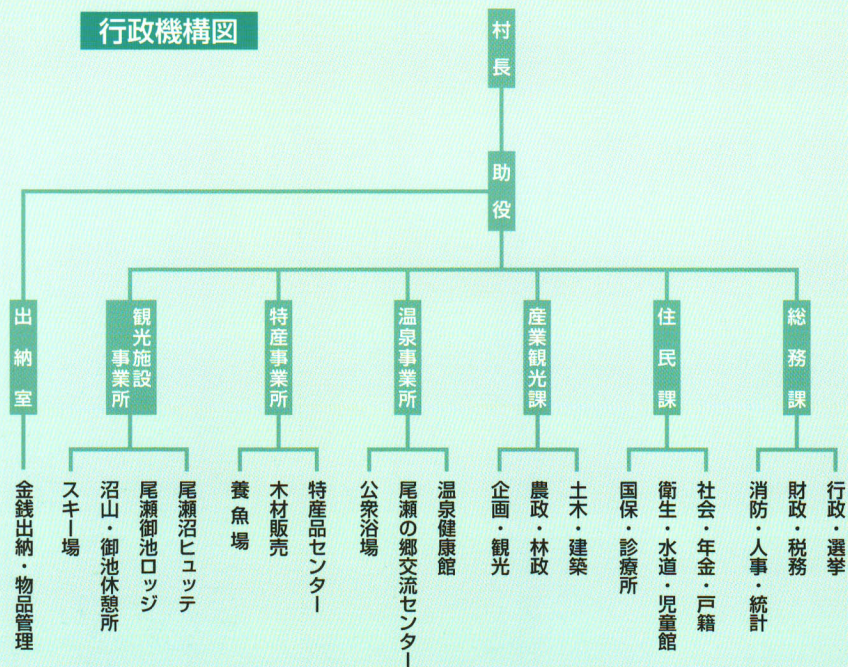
行政機構図

村長

助役

出納室
金銭出納・物品管理

観光施設事業所
スキー場
沼山・御池休憩所
尾瀬御池ロッジ
尾瀬沼ヒュッテ

特産事業所
養魚場
木材販売
特産品センター

温泉事業所
公衆浴場
尾瀬の郷交流センター
温泉健康館

産業観光課
企画・観光
農政・林政
土木・建築

住民課
国保・診療所
衛生・水道・児童館
社会・年金・戸籍

総務課
消防・人事・統計
財政・税務
行政・選挙